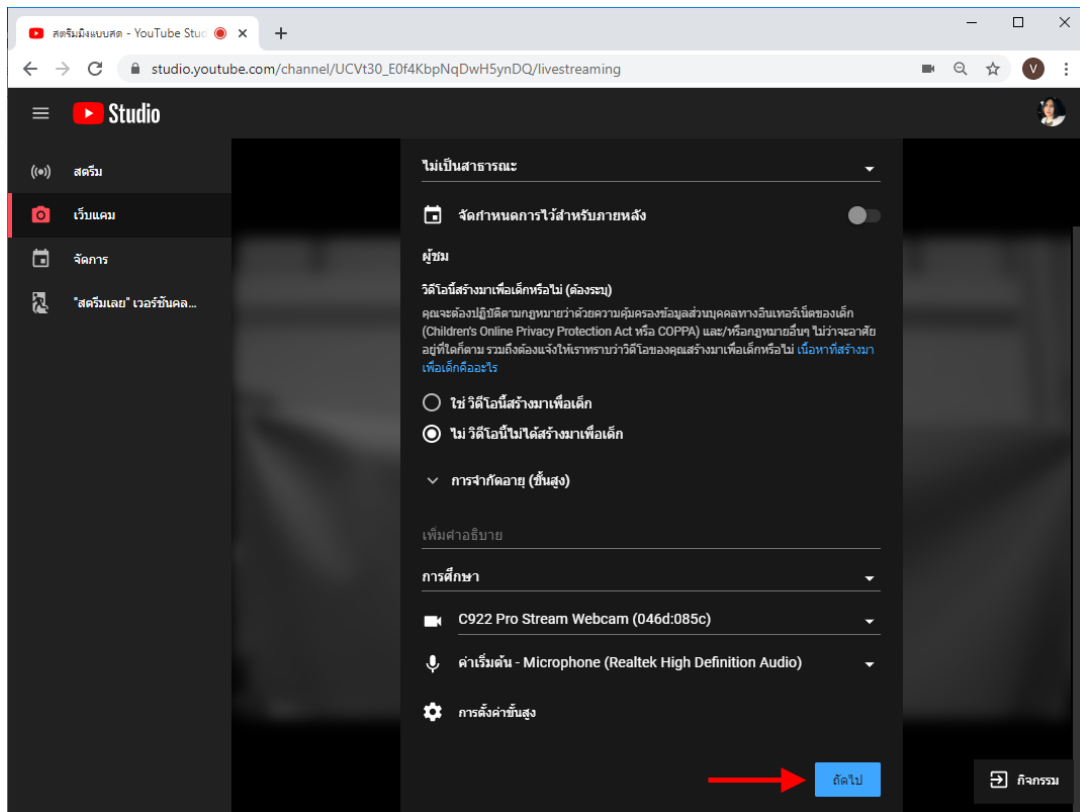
สตรีมมิ่งแบบสด - YouTube Stud

studio.youtube.com/channel/UCVt30_E0f4KbpNqDwH5ynDQ/livestreaming

V

Studio

สตรีม

เว็บแคม

จัดการ

"สตรีมเลย" เวอร์ชันคล...

ไม่เป็นสาธารณะ

จัดกำหนดการไว้สำหรับภายหลัง

ผู้ชม

วิดีโอนี้สร้างมาเพื่อเด็กหรือไม่ (ต้องระบุ)

คุณจะต้องปฏิบัติตามกฎหมายว่าด้วยความคุ้มครองข้อมูลส่วนบุคคลทางอินเทอร์เน็ตของเด็ก (Children's Online Privacy Protection Act หรือ COPPA) และ/หรือกฎหมายอื่นๆ ไม่ว่าจะอาศัยอยู่ที่ใดก็ตาม รวมถึงต้องแจ้งให้เราทราบว่าวิดีโอของคุณสร้างมาเพื่อเด็กหรือไม่ เนื้อหาที่สร้างมาเพื่อเด็กคืออะไร

ใช่ วิดีโอนี้สร้างมาเพื่อเด็ก

ไม่ วิดีโอนี้ไม่ได้สร้างมาเพื่อเด็ก

การจำกัดอายุ (ขั้นสูง)

เพิ่มคำอธิบาย

การศึกษา

C922 Pro Stream Webcam (046d:085c)

ค่าเริ่มต้น - Microphone (Realtek High Definition Audio)

การตั้งค่าขั้นสูง

ถัดไป

กิจกรรม